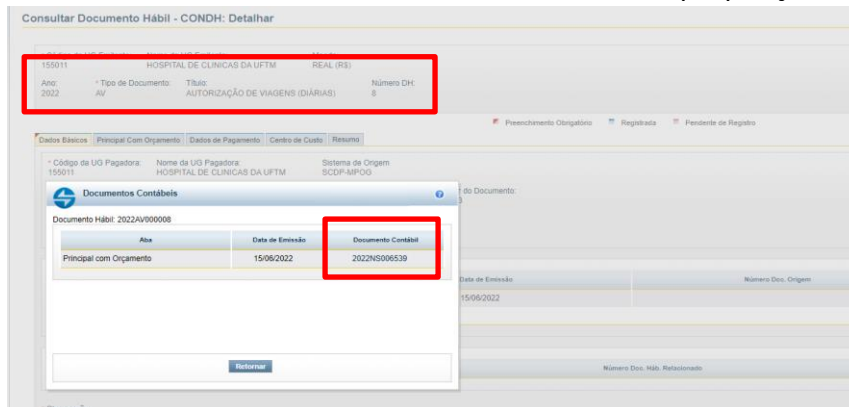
Consultar Documento Hábil - CONDH: Detalhar

155011
HOSPITAL DE CLINICAS DA UFTM
REAL (R$)

Ano: 2022
* Tipo de Documento: AV
Título: AUTORIZAÇÃO DE VIAGENS (DIÁRIAS)
Número DH: 8

Preenchimento Obrigatório
Registrada
Pendente de Registro

Dados Básicos | Principal Com Orçamento | Dados de Pagamento | Centro de Custo | Resumo

* Código da UG Pagadora: 155011
Nome da UG Pagadora: HOSPITAL DE CLINICAS DA UFTM
Sistema de Origem: SCDP-MPOG

Documentos Contábeis

Documento Hábil: 2022AV000008

| Aba | Data de Emissão | Documento Contábil |
|---|---|---|
| Principal com Orçamento | 15/06/2022 | 2022NS006539 |

Retornar

r do Documento:
Data de Emissão
Número Doc. Origem
15/06/2022
Número Doc. Háb. Relacionado